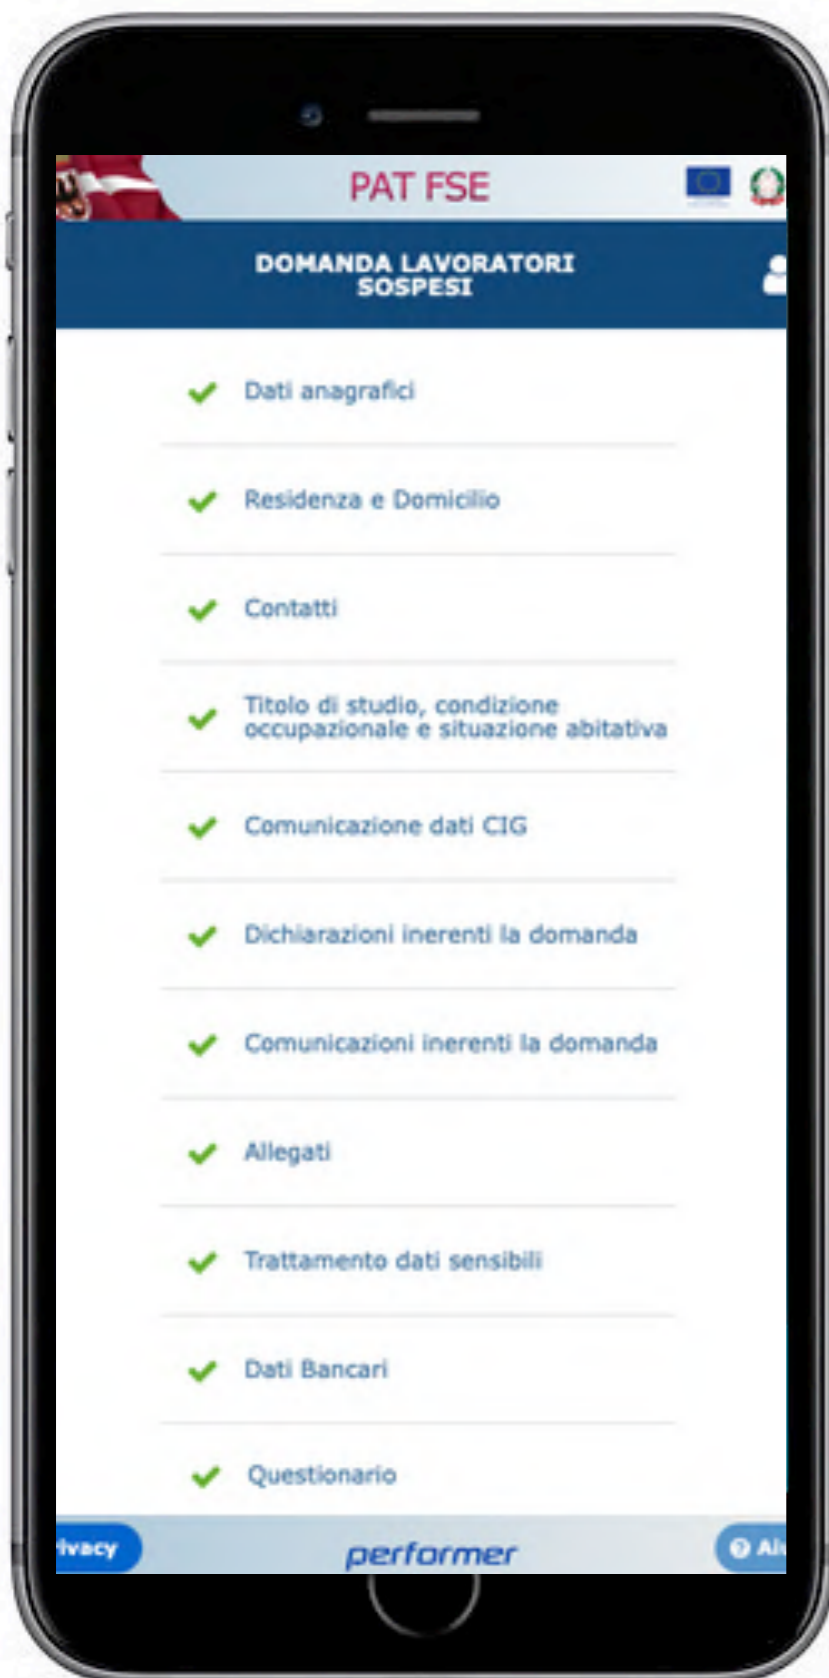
PAT FSE

DOMANDA LAVORATORI SOSPESI

Dati anagrafici

Residenza e Domicilio

Contatti

Titolo di studio, condizione occupazionale e situazione abitativa

Comunicazione dati CIG

Dichiarazioni inerenti la domanda

Comunicazioni inerenti la domanda

Allegati

Trattamento dati sensibili

Dati Bancari

Questionario

ivacy

performer

Ai